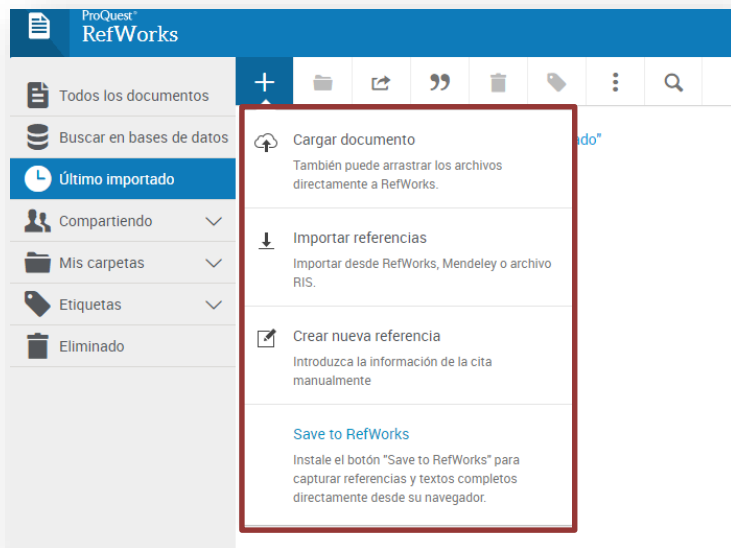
ProQuest®
RefWorks

Todos los documentos
Buscar en bases de datos
Último importado
Compartiendo
Mis carpetas
Etiquetas
Eliminado

+

ado"

Cargar documento
También puede arrastrar los archivos directamente a RefWorks.

Importar referencias
Importar desde RefWorks, Mendeley o archivo RIS.

Crear nueva referencia
Introduzca la información de la cita manualmente

Save to RefWorks
Instale el botón "Save to RefWorks" para capturar referencias y textos completos directamente desde su navegador.